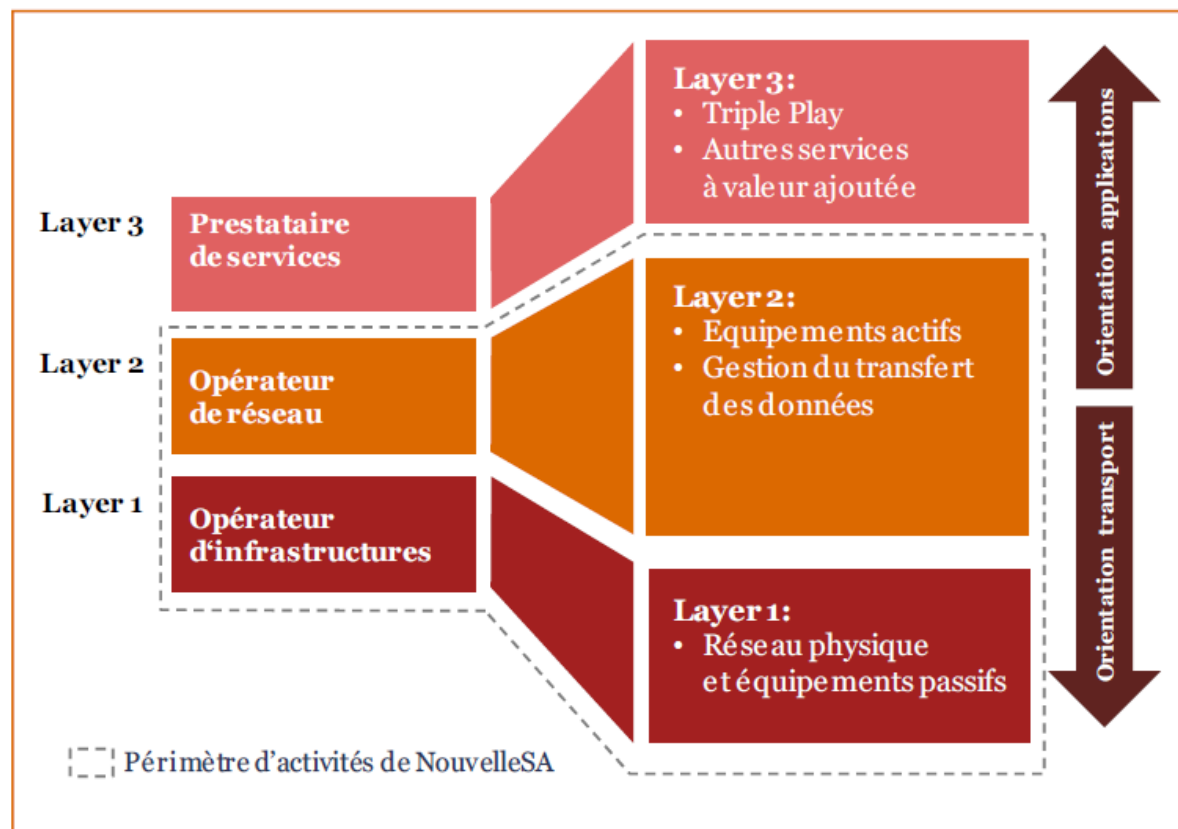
Layer 3

Prestataire de services

Layer 2

Opérateur de réseau

Layer 1

Opérateur d'infrastructures

Layer 3:
• Triple Play
• Autres services à valeur ajoutée

Layer 2:
• Equipements actifs
• Gestion du transfert des données

Layer 1:
• Réseau physique et équipements passifs

Orientation applications

Orientation transport

Périmètre d'activités de NouvelleSA